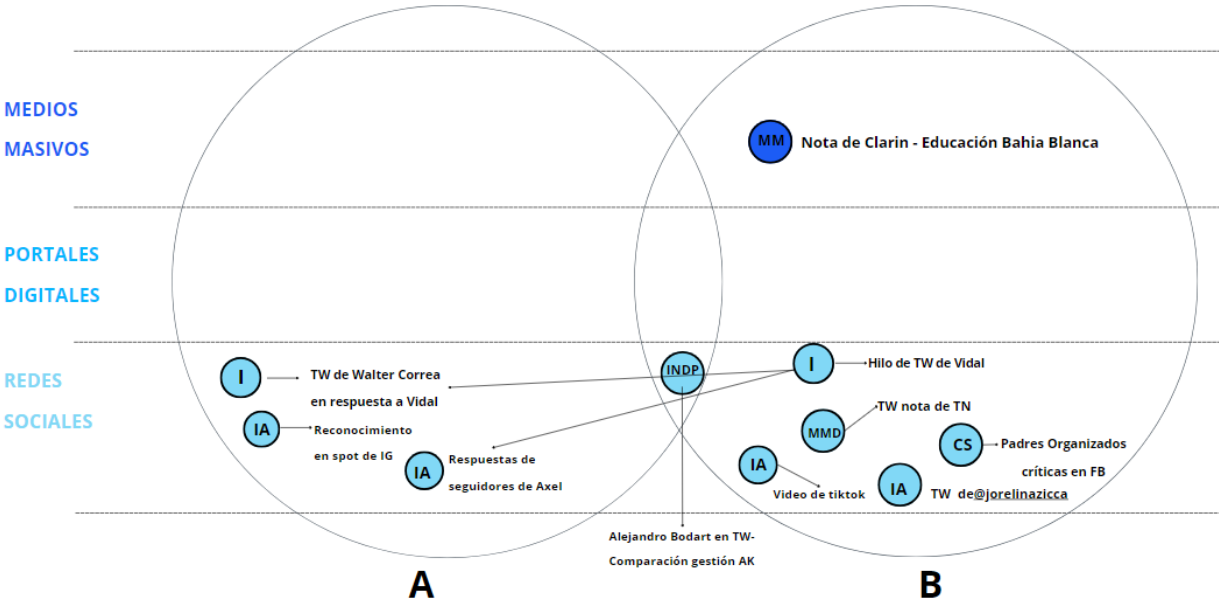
MEDIOS MASIVOS

MM Nota de Clarin - Educación Bahia Blanca

PORTALES DIGITALES

REDES SOCIALES

I TW de Walter Correa en respuesta a Vidal

IA Reconocimiento en spot de IG

IA Respuestas de seguidores de Axel

INDP

Alejandro Bodart en TW- Comparación gestión AK

I Hilo de TW de Vidal

MMD TW nota de TN

CS Padres Organizados críticas en FB

IA Video de tiktok

IA TW de@jorelinazicca

A

B